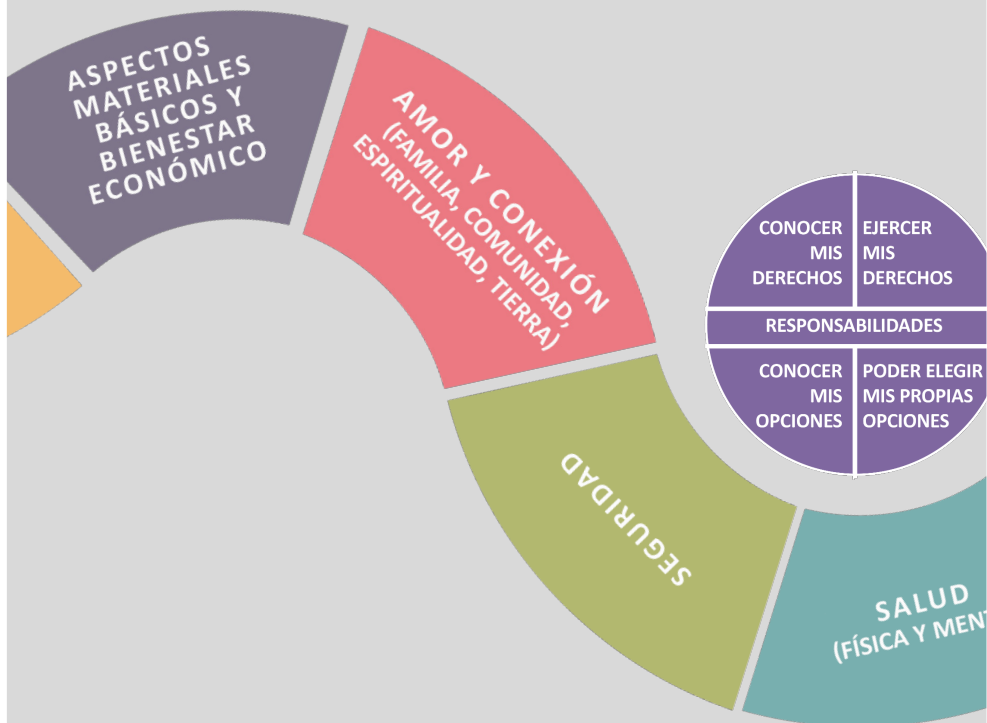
ASPECTOS MATERIALES BÁSICOS Y BIENESTAR ECONÓMICO

AMOR Y CONEXIÓN (FAMILIA, COMUNIDAD, ESPIRITUALIDAD, TIERRA)

| CONOCER MIS DERECHOS | EJERCER MIS DERECHOS |
|---|---|
| RESPONSABILIDADES | |
| CONOCER MIS OPCIONES | PODER ELEGIR MIS PROPIAS OPCIONES |

SEGURIDAD

SALUD (FÍSICA Y MEN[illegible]